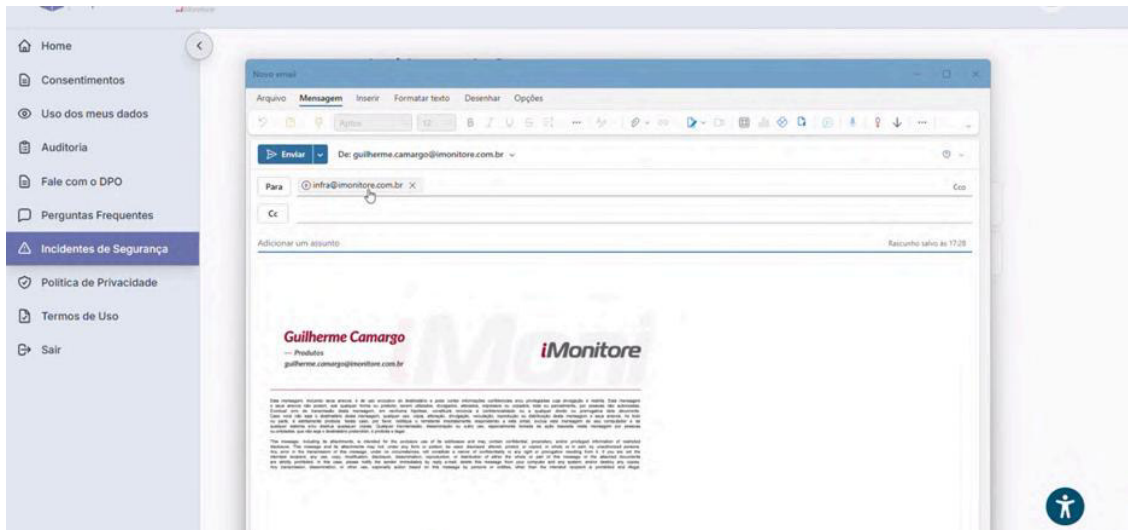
Home
Consentimentos
Uso dos meus dados
Auditoria
Fale com o DPO
Perguntas Frequentes
Incidentes de Segurança
Política de Privacidade
Termos de Uso
Sair

Novo email

Arquivo Mensagem Inserir Formatar texto Desenhar Opções

Aptos 12

Enviar De: guilherme.camargo@imonitore.com.br

Para infra@imonitore.com.br ×
Cco
Cc

Adicionar um assunto
Rascunho salvo às 17:28

Guilherme Camargo
— Produtos
guilherme.camargo@imonitore.com.br

iMonitore

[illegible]

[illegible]